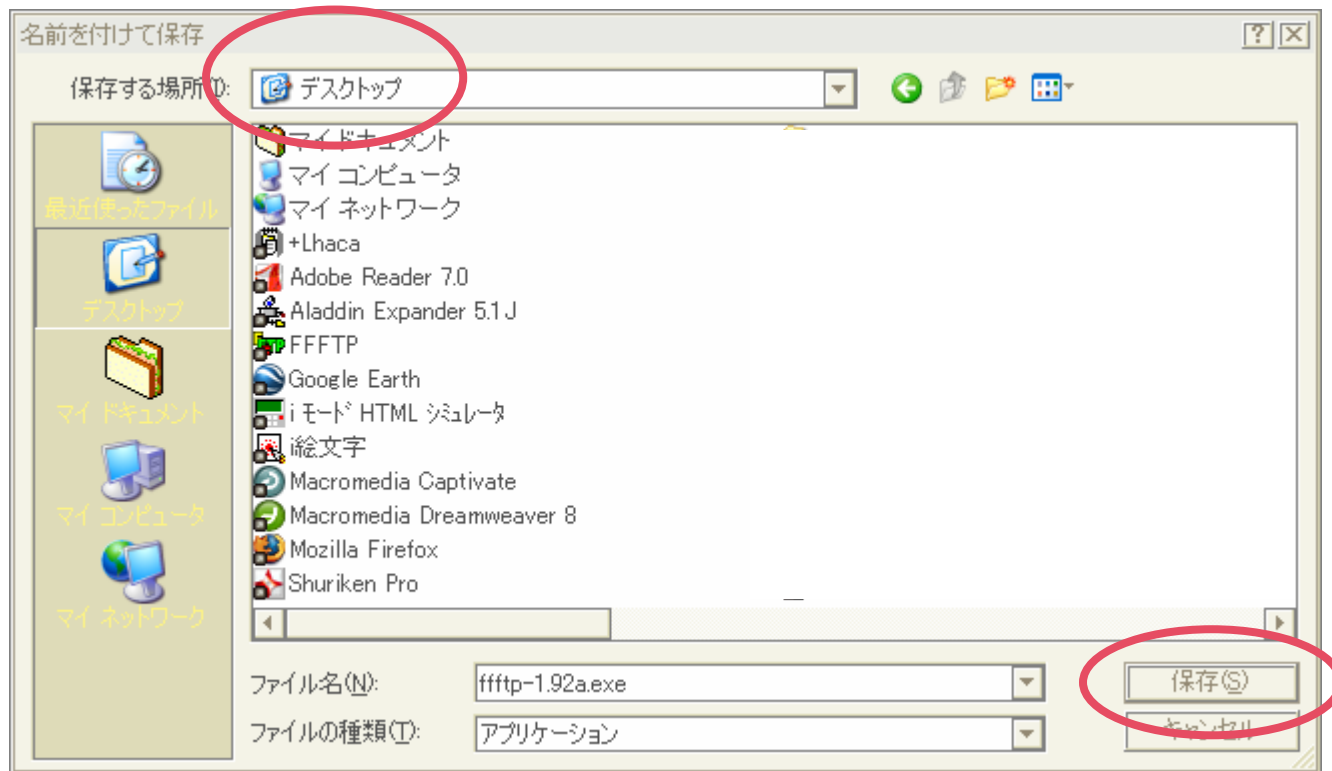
名前を付けて保存

?

保存する場所(I): デスクトップ

最近使ったファイル
デスクトップ
マイ ドキュメント
マイ コンピュータ
マイ ネットワーク

マイ ドキュメント
マイ コンピュータ
マイ ネットワーク
+Lhaca
Adobe Reader 7.0
Aladdin Expander 5.1J
FFFTP
Google Earth
i モード HTML シミュレータ
i絵文字
Macromedia Captivate
Macromedia Dreamweaver 8
Mozilla Firefox
Shuriken Pro

ファイル名(N): ffftp-1.92a.exe
ファイルの種類(T): アプリケーション

保存(S)
キャンセル